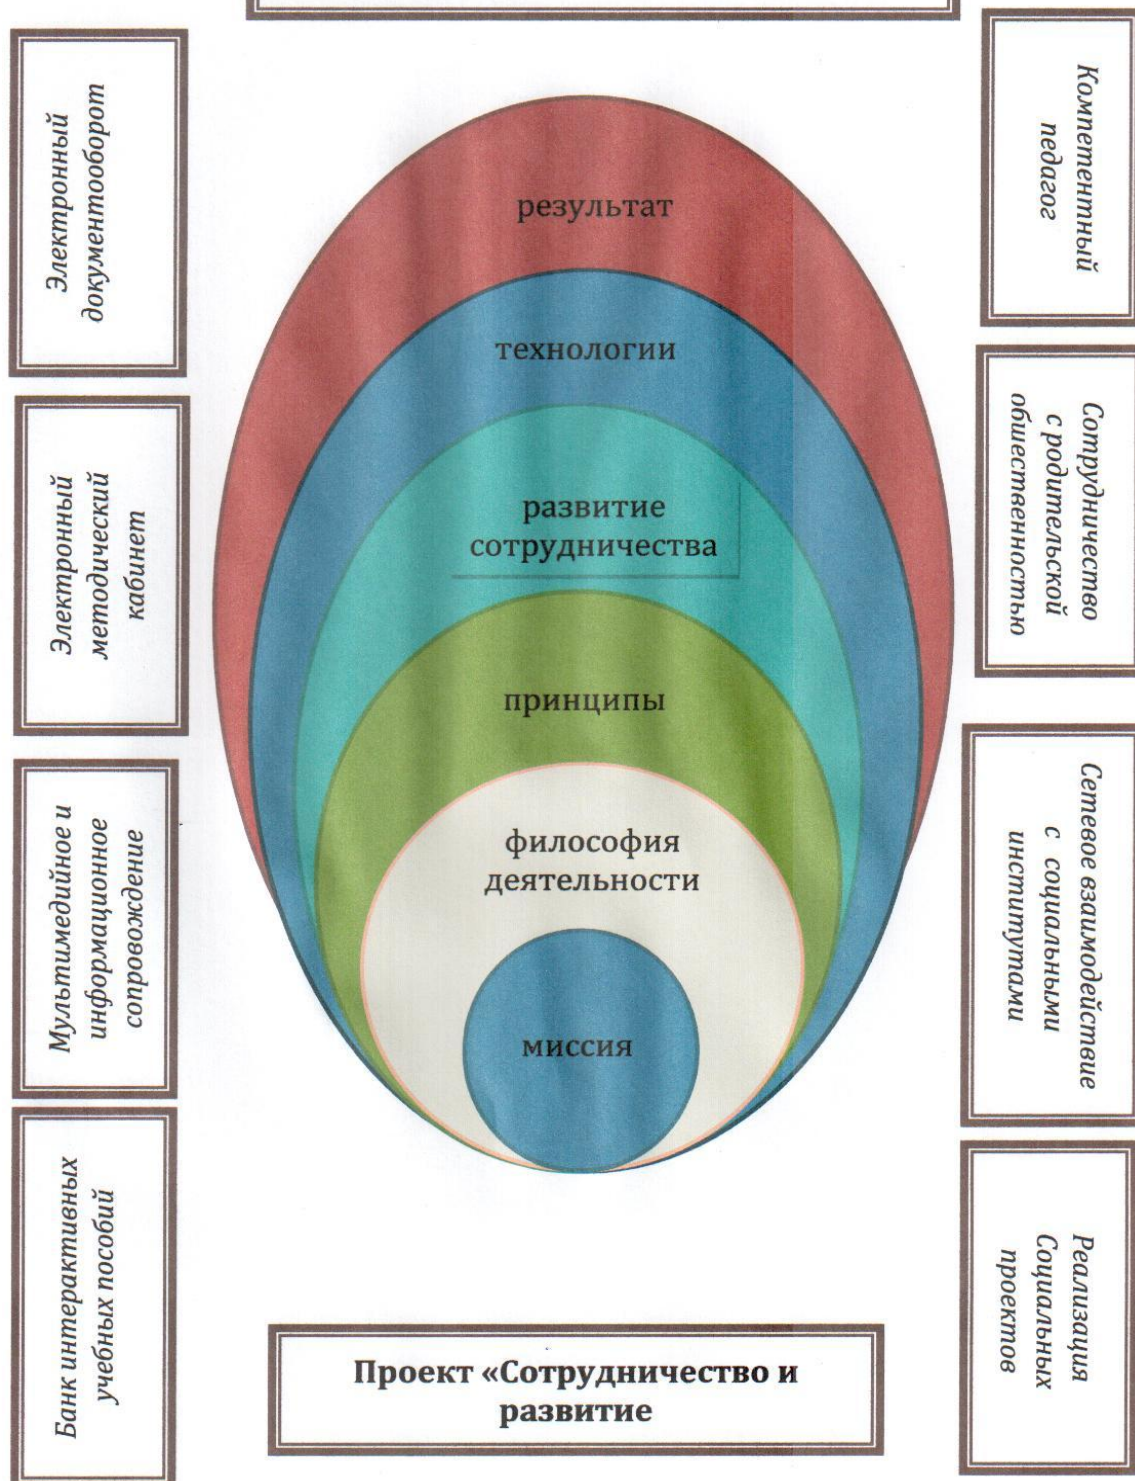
Электронный документооборот

Электронный методический кабинет

Мультимедийное и информационное сопровождение

Банк интерактивных учебных пособий

результат

технологии

развитие сотрудничества

принципы

философия деятельности

миссия

Компетентный педагог

Сотрудничество с родительской общественностью

Сетевое взаимодействие с социальными институтами

Реализация Социальных проектов

Проект «Сотрудничество и развитие